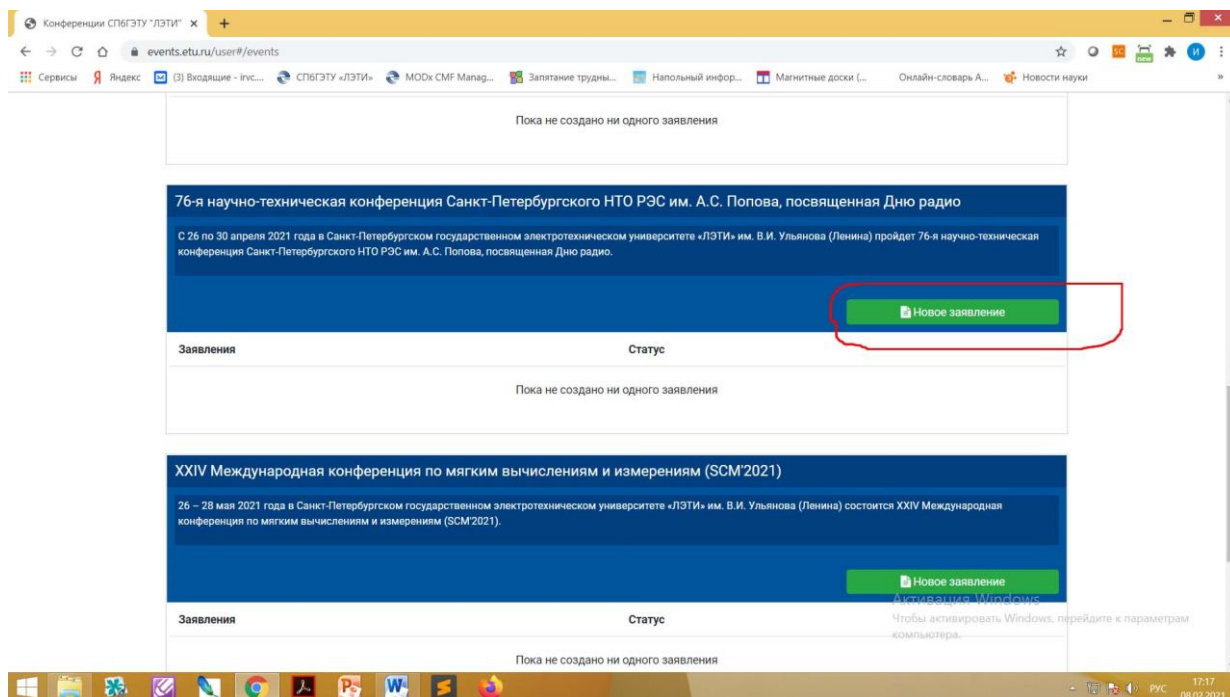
Конференции СПбГЭТУ "ЛЭТИ" ×
+
events.etu.ru/user#/events
Сервисы Яндекс (3) Входящие - irvc... СПбГЭТУ «ЛЭТИ» MODx CMF Manag... Запятание трудны... Напольный инфор... Магнитные доски (... Онлайн-словарь А... Новости науки

Пока не создано ни одного заявления

76-я научно-техническая конференция Санкт-Петербургского НТО РЭС им. А.С. Попова, посвященная Дню радио

С 26 по 30 апреля 2021 года в Санкт-Петербургском государственном электротехническом университете «ЛЭТИ» им. В.И. Ульянова (Ленина) пройдет 76-я научно-техническая конференция Санкт-Петербургского НТО РЭС им. А.С. Попова, посвященная Дню радио.

Новое заявление

Заявления
Статус

Пока не создано ни одного заявления

XXIV Международная конференция по мягким вычислениям и измерениям (SCM'2021)

26 – 28 мая 2021 года в Санкт-Петербургском государственном электротехническом университете «ЛЭТИ» им. В.И. Ульянова (Ленина) состоится XXIV Международная конференция по мягким вычислениям и измерениям (SCM'2021).

Новое заявление

Активация Windows
Чтобы активировать Windows, перейдите к параметрам компьютера.

Заявления
Статус

Пока не создано ни одного заявления

РУС 17:17 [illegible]